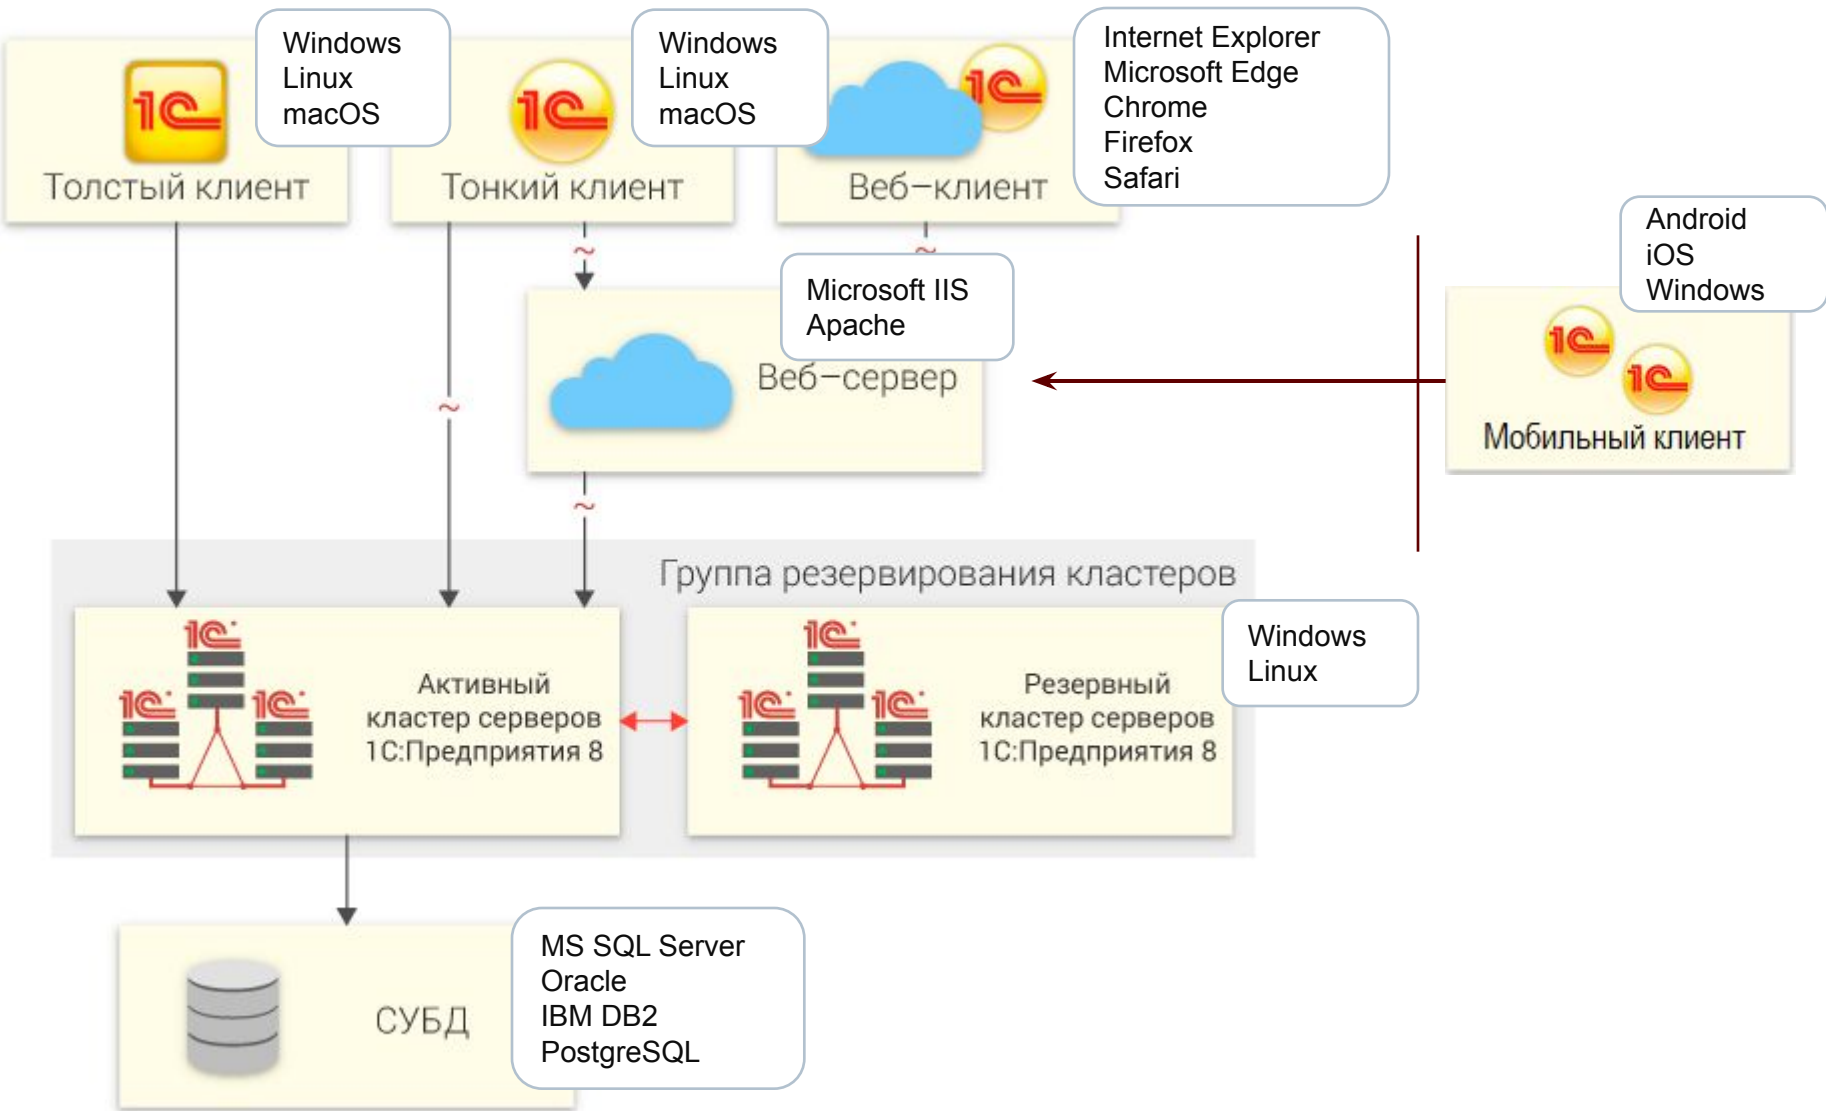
Windows
Linux
macOS

Толстый клиент

Windows
Linux
macOS

Тонкий клиент

Веб–клиент

Internet Explorer
Microsoft Edge
Chrome
Firefox
Safari

Android
iOS
Windows

Microsoft IIS
Apache

Веб–сервер

Мобильный клиент

Группа резервирования кластеров

Активный кластер серверов 1С:Предприятия 8

Резервный кластер серверов 1С:Предприятия 8

Windows
Linux

СУБД

MS SQL Server
Oracle
IBM DB2
PostgreSQL